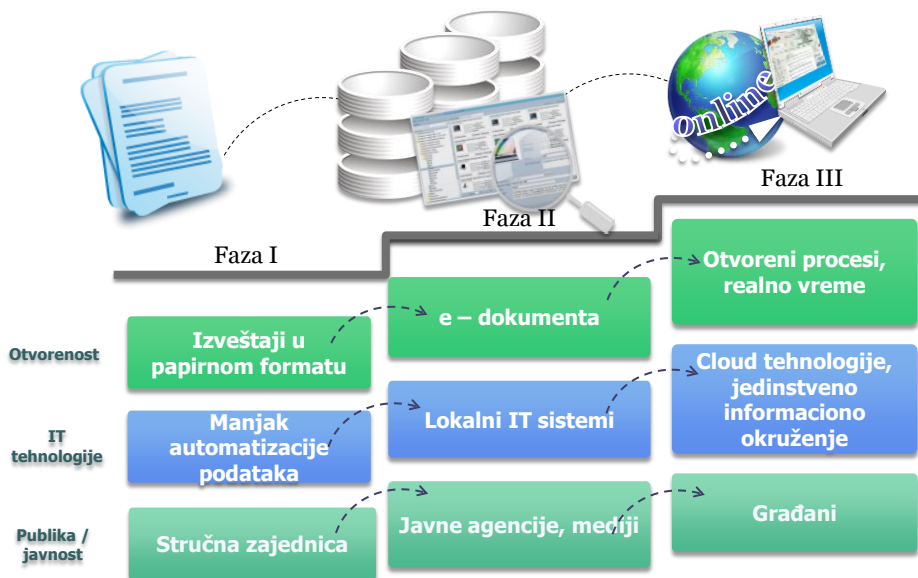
online

Faza III

Faza II

Faza I

Otvoreni procesi, realno vreme

e – dokumenta

Otvorenost

Izveštaji u papirnom formatu

Cloud tehnologije, jedinstveno informaciono okruženje

IT tehnologije

Manjak automatizacije podataka

Lokalni IT sistemi

Građani

Publika / javnost

Stručna zajednica

Javne agencije, mediji